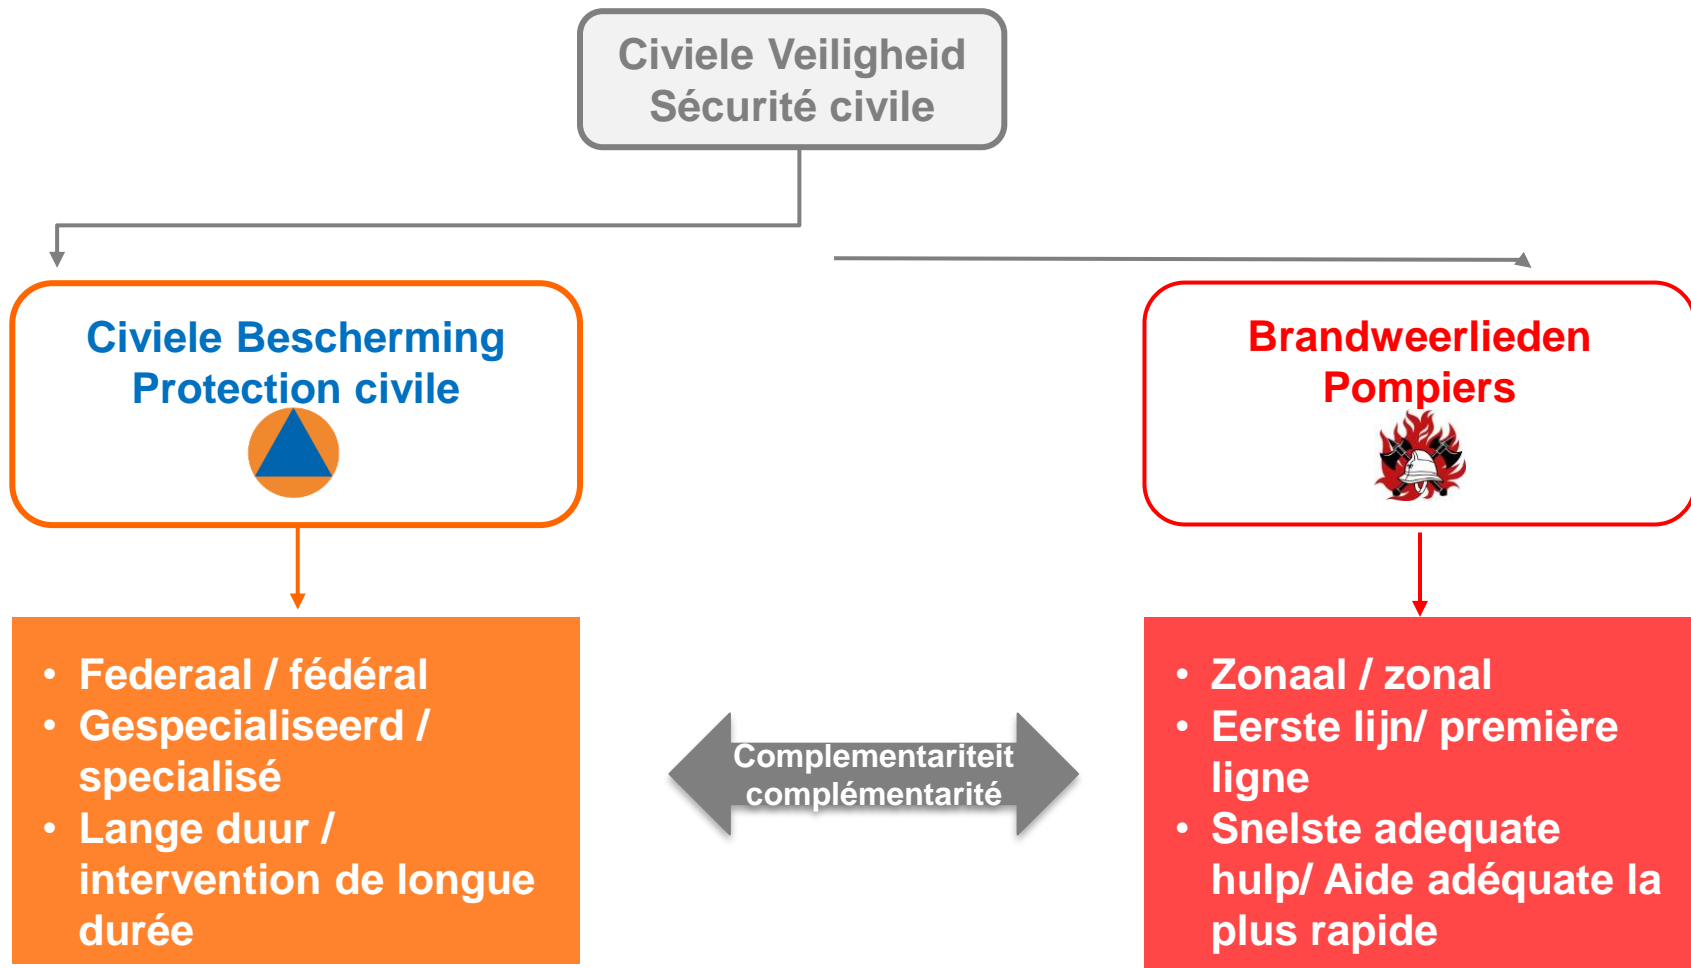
Civiele Veiligheid
Sécurité civile

Civiele Bescherming
Protection civile

Brandweerlieden
Pompiers

- Federaal / fédéral
- Gespecialiseerd / specialisé
- Lange duur / intervention de longue durée

Complementariteit
complémentarité

- Zonaal / zonal
- Eerste lijn/ première ligne
- Snelste adequate hulp/ Aide adéquate la plus rapide